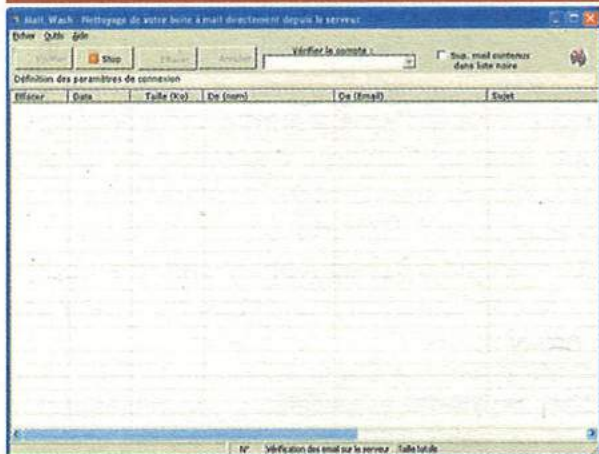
Mail Wash - Nettoyage de votre boite à mail directement depuis le serveur

Fichier Outils Aide

Vérifier Stop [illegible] Annuler

Vérifier le compte :

Sup. mail contenus dans liste noire

Définition des paramètres de connexion

| Effacer | Date | Taille (Ko) | De (nom) | De (Email) | Sujet |
|---|---|---|---|---|---|

N° Vérification des email sur le serveur Taille totale